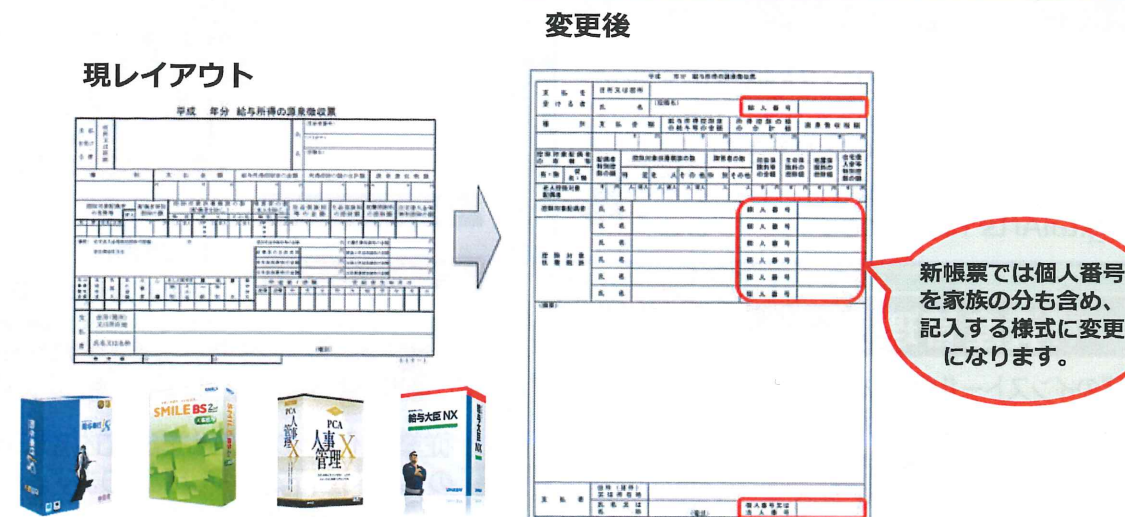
変更後

現レイアウト

平成　年分　給与所得の源泉徴収票

平成　年分　給与所得の源泉徴収票

個人番号

個人番号

個人番号

個人番号

個人番号

個人番号

個人番号又は法人番号

新帳票では個人番号を家族の分も含め、記入する様式に変更になります。

SMILE BS

PCA 人事管理X

給与大臣NX